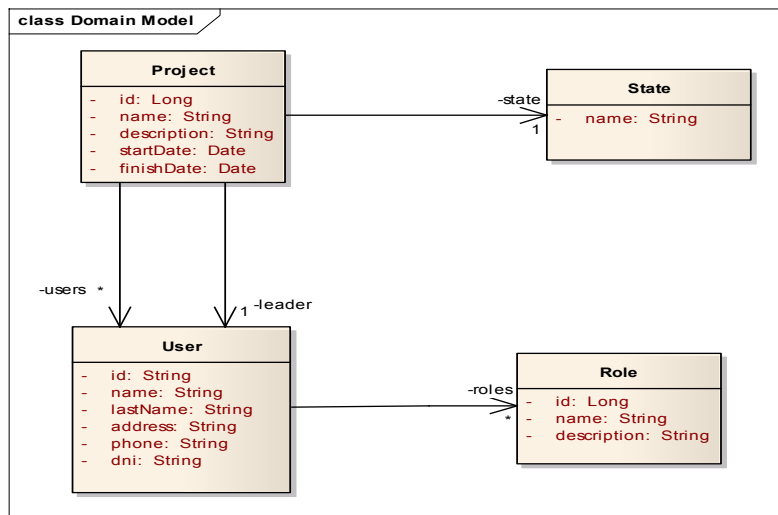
class Domain Model

Project
- id: Long
- name: String
- description: String
- startDate: Date
- finishDate: Date

-state
1

State
- name: String

-users *

1 -leader

User
- id: String
- name: String
- lastName: String
- address: String
- phone: String
- dni: String

-roles
*

Role
- id: Long
- name: String
- description: String